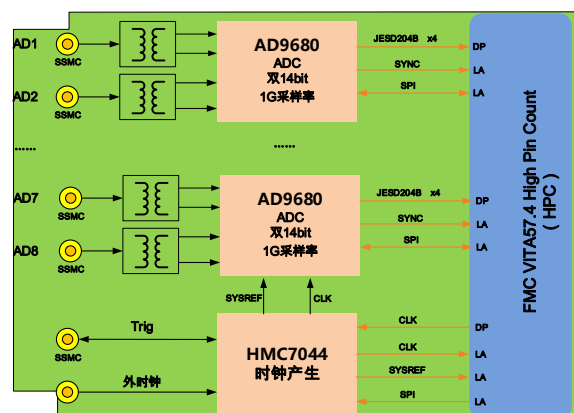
AD1
SSMC
AD2
SSMC
AD9680
ADC
双14bit
1G采样率
JESD204B x4
DP
SYNC
LA
SPI
LA
......
......
AD7
SSMC
AD8
SSMC
AD9680
ADC
双14bit
1G采样率
JESD204B x4
DP
SYNC
LA
SPI
LA
SYSREF
CLK
Trig
SSMC
外时钟
HMC7044
时钟产生
CLK
DP
CLK
LA
SYSREF
LA
SPI
LA
FMC VITA57.4 High Pin Count
（HPC）